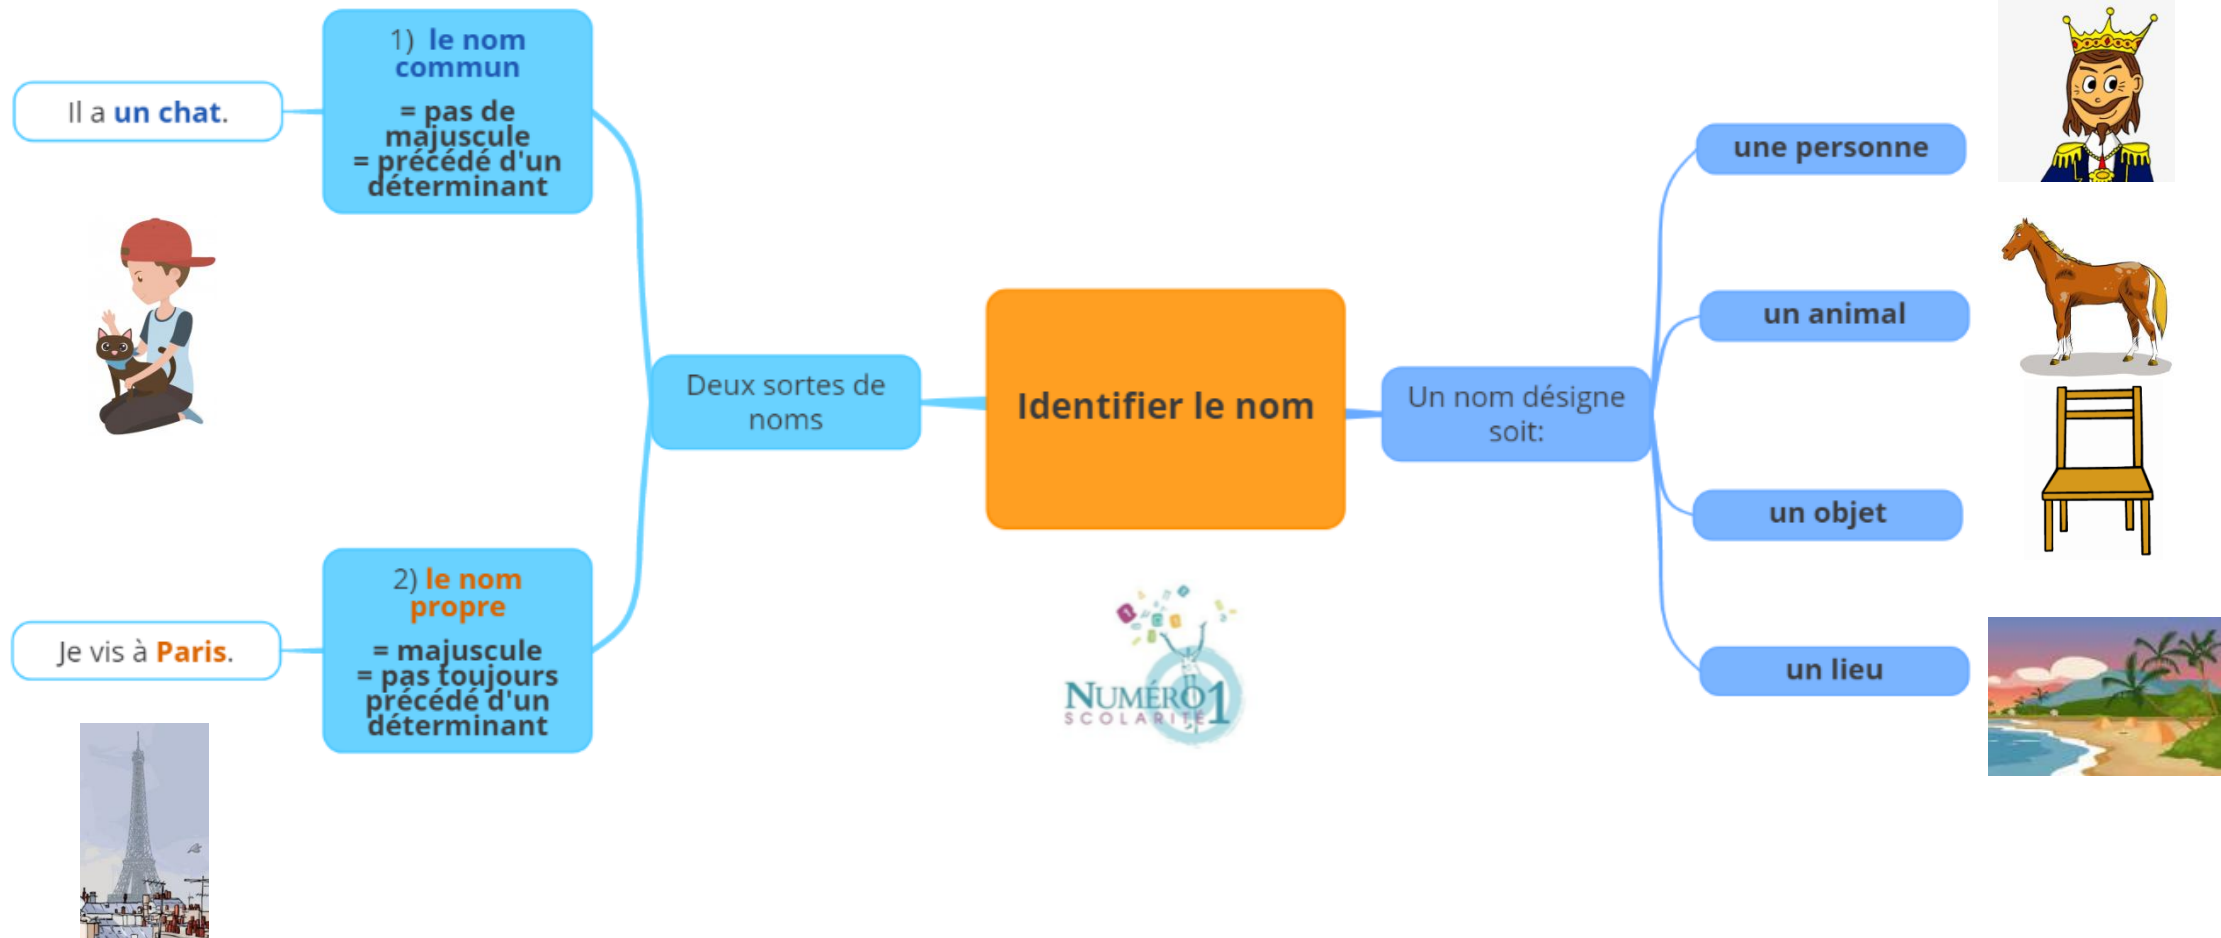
Identifier le nom

Deux sortes de noms

1) le nom commun

= pas de majuscule
= précédé d'un déterminant

Il a un chat.

2) le nom propre

= majuscule
= pas toujours précédé d'un déterminant

Je vis à Paris.

Un nom désigne soit:

une personne

un animal

un objet

un lieu

NUMÉRO 1
SCOLARITÉ